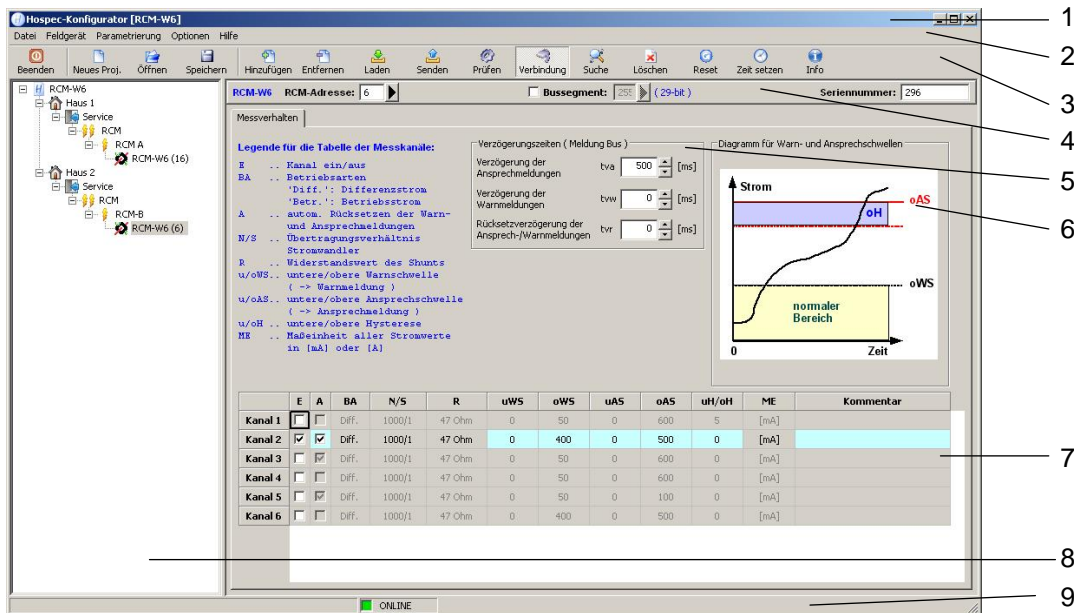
Hospec-Konfigurator [RCM-W6]

Datei Feldgerät Parametrierung Optionen Hilfe

Beenden Neues Proj. Öffnen Speichern Hinzufügen Entfernen Laden Senden Prüfen Verbindung Suche Löschen Reset Zeit setzen Info

RCM-W6
Haus 1
Service
RCM
RCM A
RCM-W6 (16)
Haus 2
Service
RCM
RCM-B
RCM-W6 (6)

RCM-W6 RCM-Adresse: 6 Bussegment: 255 (29-bit) Seriennummer: 296

Messverhalten

Legende für die Tabelle der Messkanäle:
E .. Kanal ein/aus
BA .. Betriebsarten
'Diff.': Differenzstrom
'Betr.': Betriebsstrom
A .. autom. Rücksetzen der Warn- und Ansprechmeldungen
N/S .. Übertragungsverhältnis Stromwandler
R .. Widerstandswert des Shunts
u/oWS.. untere/obere Warnschwelle ( -> Warnmeldung )
u/oAS.. untere/obere Ansprechschwelle ( -> Ansprechmeldung )
u/oH .. untere/obere Hysterese
ME .. Maßeinheit aller Stromwerte in [mA] oder [A]

Verzögerungszeiten ( Meldung Bus )
Verzögerung der Ansprechmeldungen tva 500 [ms]
Verzögerung der Warnmeldungen tvw 0 [ms]
Rücksetzverzögerung der Ansprech-/Warnmeldungen tvr 0 [ms]

Diagramm für Warn- und Ansprechschwellen
Strom
oH
oAS
oWS
normaler Bereich
0
Zeit

| | E | A | BA | N/S | R | uWS | oWS | uAS | oAS | uH/oH | ME | Kommentar |
|---|---|---|---|---|---|---|---|---|---|---|---|---|
| Kanal 1 | | | Diff. | 1000/1 | 47 Ohm | 0 | 50 | 0 | 600 | 5 | [mA] | |
| Kanal 2 | ✓ | ✓ | Diff. | 1000/1 | 47 Ohm | 0 | 400 | 0 | 500 | 0 | [mA] | |
| Kanal 3 | | ✓ | Diff. | 1000/1 | 47 Ohm | 0 | 50 | 0 | 600 | 0 | [mA] | |
| Kanal 4 | | | Diff. | 1000/1 | 47 Ohm | 0 | 50 | 0 | 600 | 0 | [mA] | |
| Kanal 5 | | ✓ | Diff. | 1000/1 | 47 Ohm | 0 | 50 | 0 | 100 | 0 | [mA] | |
| Kanal 6 | | | Diff. | 1000/1 | 47 Ohm | 0 | 400 | 0 | 500 | 0 | [mA] | |

ONLINE

1
2
3
4
5
6
7
8
9